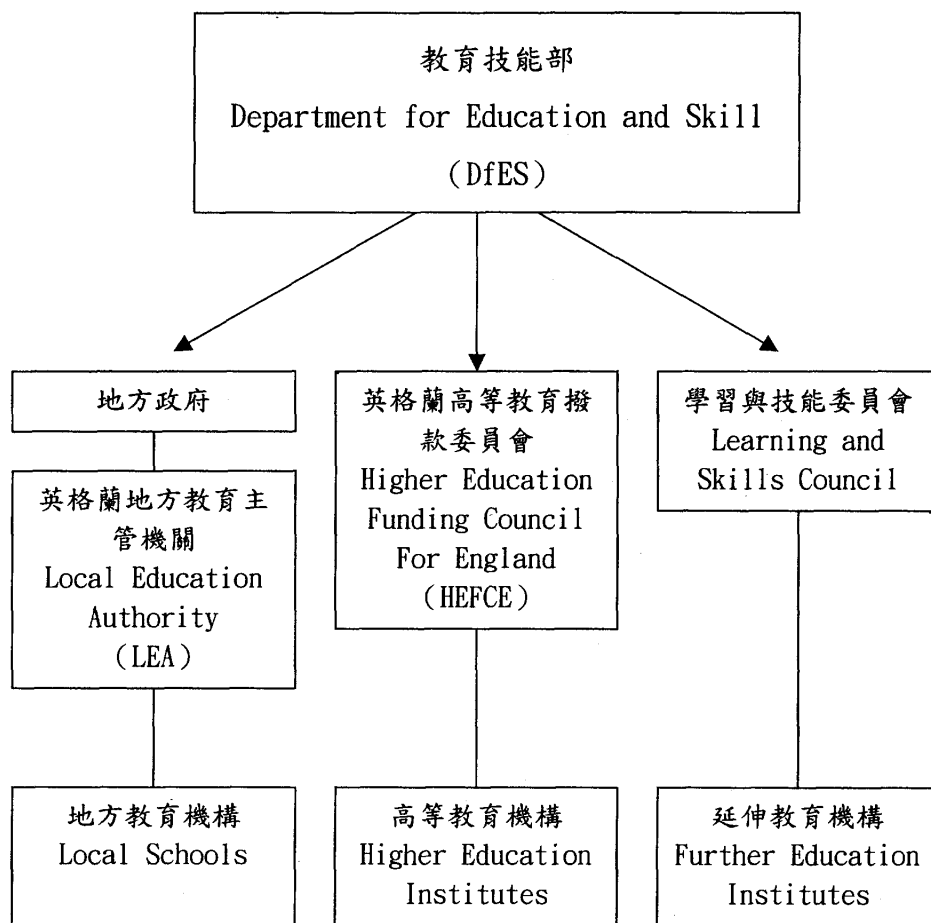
教育技能部
Department for Education and Skill
（DfES）

地方政府

英格蘭地方教育主管機關
Local Education Authority
（LEA）

地方教育機構
Local Schools

英格蘭高等教育撥款委員會
Higher Education Funding Council For England
（HEFCE）

高等教育機構
Higher Education Institutes

學習與技能委員會
Learning and Skills Council

延伸教育機構
Further Education Institutes